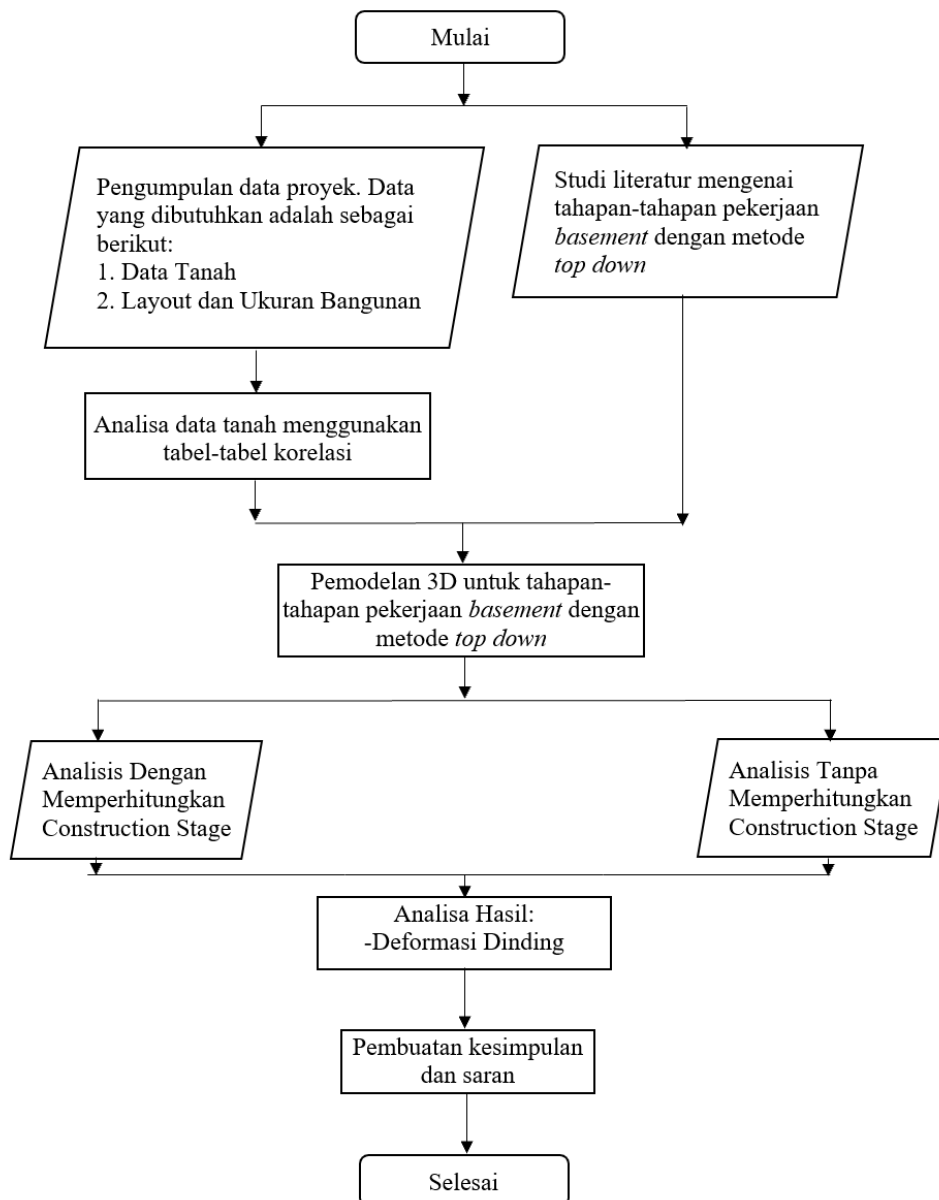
Mulai

Pengumpulan data proyek. Data yang dibutuhkan adalah sebagai berikut:
1. Data Tanah
2. Layout dan Ukuran Bangunan

Studi literatur mengenai tahapan-tahapan pekerjaan basement dengan metode top down

Analisa data tanah menggunakan tabel-tabel korelasi

Pemodelan 3D untuk tahapan-tahapan pekerjaan basement dengan metode top down

Analisis Dengan Memperhitungkan Construction Stage

Analisis Tanpa Memperhitungkan Construction Stage

Analisa Hasil:
-Deformasi Dinding

Pembuatan kesimpulan dan saran

Selesai